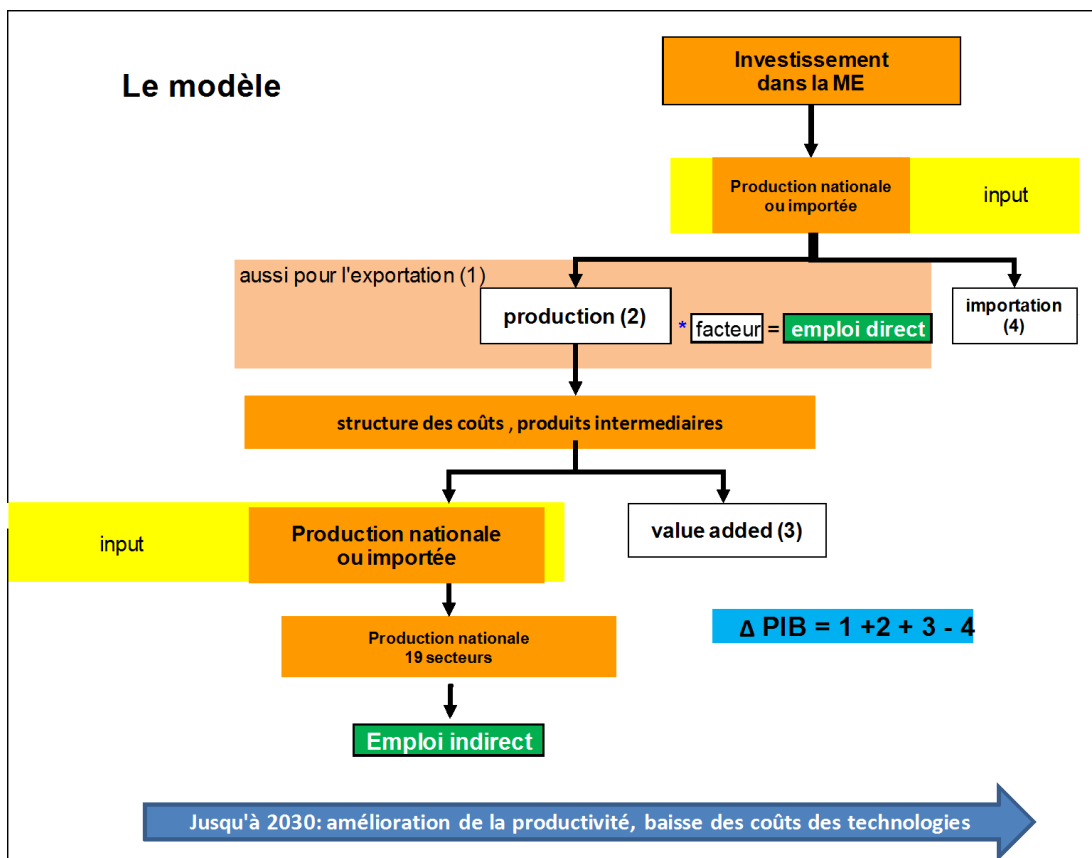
Le modèle

Investissement dans la ME

Production nationale ou importée

input

aussi pour l'exportation (1)

production (2)

* facteur = emploi direct

importation (4)

structure des coûts , produits intermediaires

input

Production nationale ou importée

value added (3)

Δ PIB = 1 +2 + 3 - 4

Production nationale 19 secteurs

Emploi indirect

Jusqu'à 2030: amélioration de la productivité, baisse des coûts des technologies